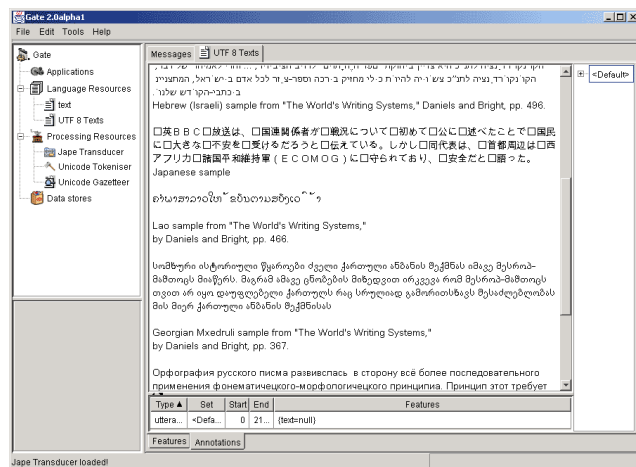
Gate 2.0alpha1

File Edit Tools Help

Gate
Applications
Language Resources
text
UTF 8 Texts
Processing Resources
Jape Transducer
Unicode Tokeniser
Unicode Gazetteer
Data stores

Messages | UTF 8 Texts

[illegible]
הקרנקרד,נציה לחנ"כ צש'ו'ה להית ח כ-לי מחזיק ב-רבה וסצר-צ,זר לכל אדם ב-יש'ראל, המתענייןב-כתבי-הקו'דש שלנו.
Hebrew (Israeli) sample from "The World's Writing Systems," Daniels and Bright, pp. 496.

□英BBC□放送は、□国連関係者が□戦況について□初めて□公に□述べたことで□国民に□大きな□不安を□受けるだろうと□伝えている。しかし□同代表は、□首都周辺は□西アフリカ□諸国平和維持軍（ECOMOG）に□守られており、□安全だと□語った。
Japanese sample

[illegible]

Lao sample from "The World's Writing Systems," by Daniels and Bright, pp. 466.

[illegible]

Georgian Mxedruli sample from "The World's Writing Systems," by Daniels and Bright, pp. 367.

Орфография русского писма развивספсь в сторону всё более последовательного применения фонематичецкого-морфологичецкого принципиа. Принцип этот требует

<Default>

| Type ▲ | Set | Start | End | Features |
|---|---|---|---|---|
| uttera... | <Defa... | 0 | 21... | {text=null} |

Features | Annotations

Jape Transducer loaded!